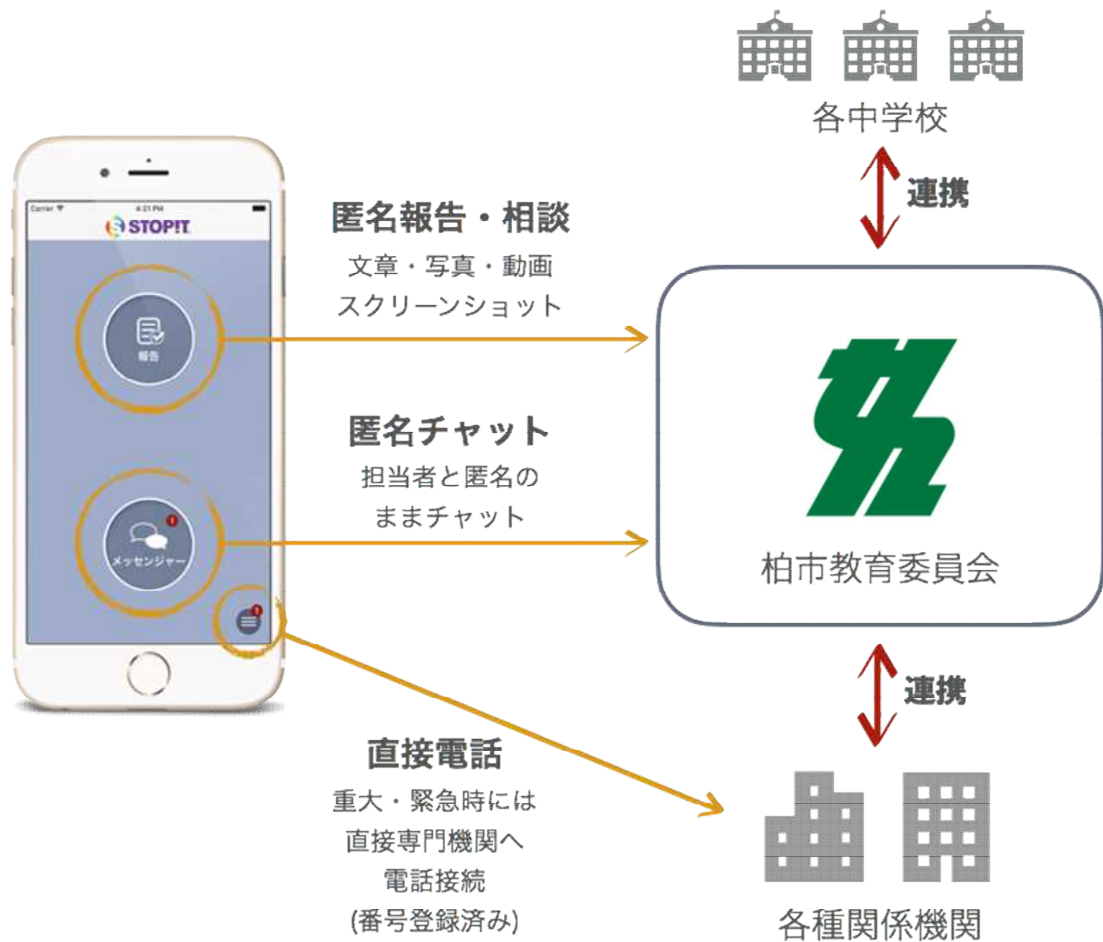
各中学校

連携

Carrier
4:21 PM

STOPIT

報告

メッセンジャー

匿名報告・相談
文章・写真・動画
スクリーンショット

匿名チャット
担当者と匿名の
ままチャット

柏市教育委員会

連携

直接電話
重大・緊急時には
直接専門機関へ
電話接続
(番号登録済み)

各種関係機関